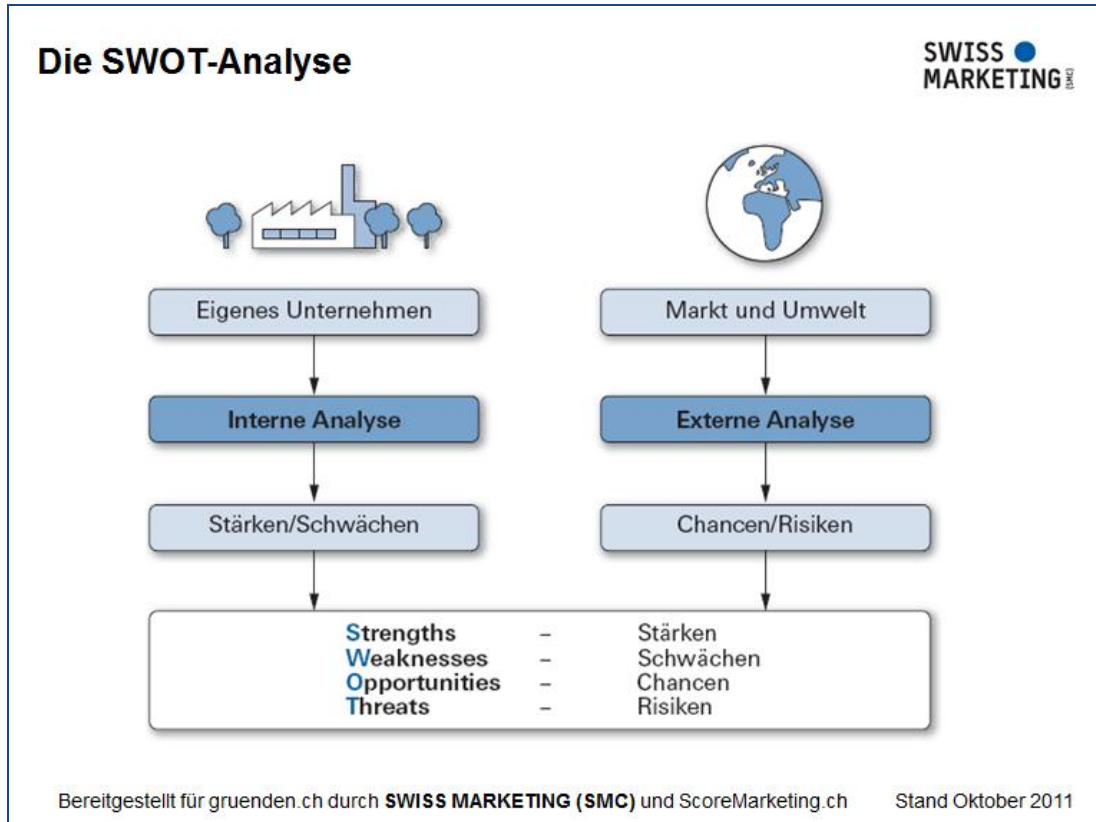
Die SWOT-Analyse

SWISS MARKETING (SMC)

Eigenes Unternehmen

Markt und Umwelt

Interne Analyse

Externe Analyse

Stärken/Schwächen

Chancen/Risiken

| | | |
|---|---|---|
| Strengths | – | Stärken |
| Weaknesses | – | Schwächen |
| Opportunities | – | Chancen |
| Threats | – | Risiken |

Bereitgestellt für gruenden.ch durch SWISS MARKETING (SMC) und ScoreMarketing.ch Stand Oktober 2011